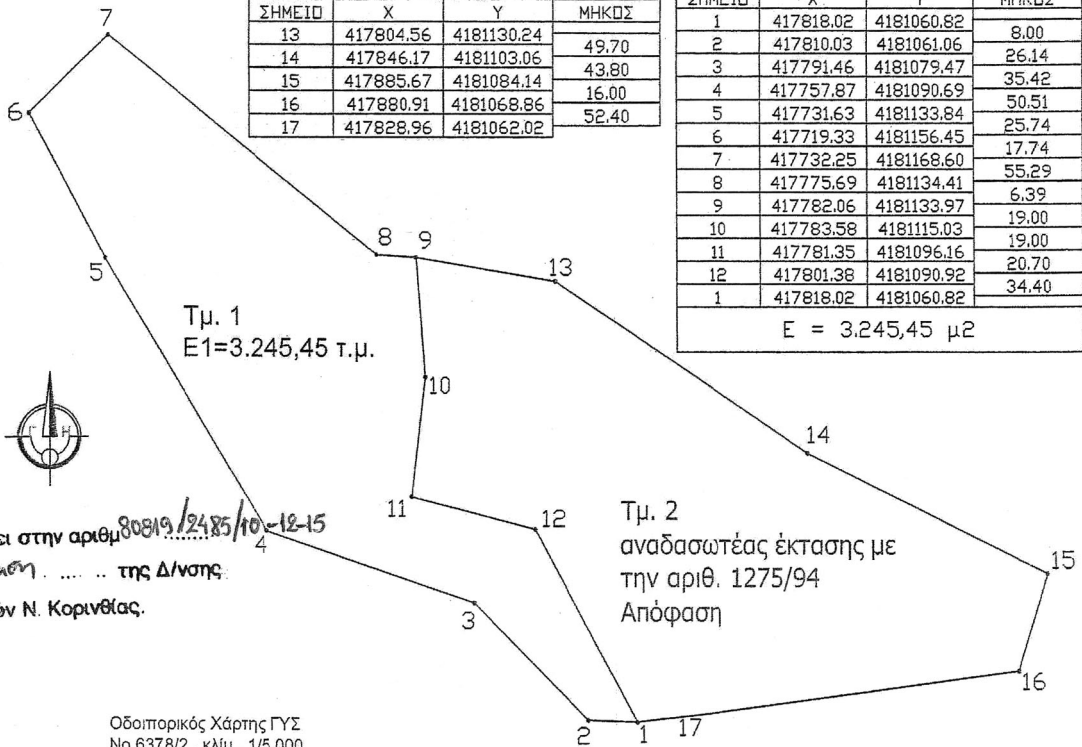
| ΣΗΜΕΙΟ | X | Y | ΜΗΚΟΣ |
|---|---|---|---|
| 13 | 417804.56 | 4181130.24 | |
| | | | 49.70 |
| 14 | 417846.17 | 4181103.06 | |
| | | | 43.80 |
| 15 | 417885.67 | 4181084.14 | |
| | | | 16.00 |
| 16 | 417880.91 | 4181068.86 | |
| | | | 52.40 |
| 17 | 417828.96 | 4181062.02 | |

| ΣΗΜΕΙΟ | X | Y | ΜΗΚΟΣ |
|---|---|---|---|
| 1 | 417818.02 | 4181060.82 | |
| | | | 8.00 |
| 2 | 417810.03 | 4181061.06 | |
| | | | 26.14 |
| 3 | 417791.46 | 4181079.47 | |
| | | | 35.42 |
| 4 | 417757.87 | 4181090.69 | |
| | | | 50.51 |
| 5 | 417731.63 | 4181133.84 | |
| | | | 25.74 |
| 6 | 417719.33 | 4181156.45 | |
| | | | 17.74 |
| 7 | 417732.25 | 4181168.60 | |
| | | | 55.29 |
| 8 | 417775.69 | 4181134.41 | |
| | | | 6.39 |
| 9 | 417782.06 | 4181133.97 | |
| | | | 19.00 |
| 10 | 417783.58 | 4181115.03 | |
| | | | 19.00 |
| 11 | 417781.35 | 4181096.16 | |
| | | | 20.70 |
| 12 | 417801.38 | 4181090.92 | |
| | | | 34.40 |
| 1 | 417818.02 | 4181060.82 | |
| E = 3.245,45 μ2 | | | |

7

6

5

8 9

13

Τμ. 1
Ε1=3.245,45 τ.μ.

10

14

11

12

Τμ. 2
αναδασωτέας έκτασης με την αριθ. 1275/94 Απόφαση

15

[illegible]ει στην αριθμ 80819/2485/10-12-15
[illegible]ση ..... .. της Δ/νσης
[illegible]ων Ν. Κορινθίας.

4

3

16

2 1 17

Οδοιπορικός Χάρτης ΓΥΣ
Νο 6378/2 κλίμ. 1/5.000